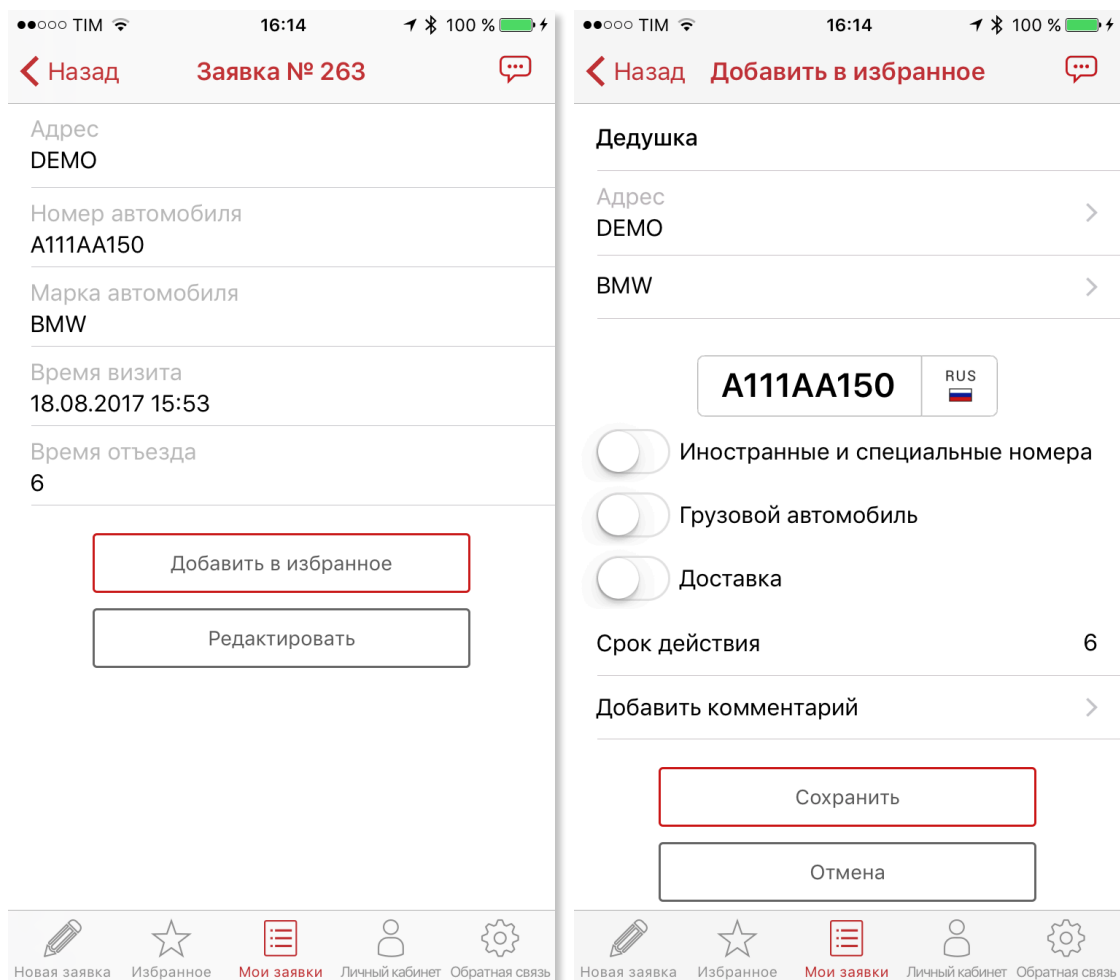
●●○○○ TIM 16:14 100 %

Назад Заявка № 263

Адрес
DEMO

Номер автомобиля
A111AA150

Марка автомобиля
BMW

Время визита
18.08.2017 15:53

Время отъезда
6

Добавить в избранное

Редактировать

Новая заявка Избранное Мои заявки Личный кабинет Обратная связь

●●○○○ TIM 16:14 100 %

Назад Добавить в избранное

Дедушка

Адрес
DEMO

BMW

A111AA150 RUS

Иностранные и специальные номера

Грузовой автомобиль

Доставка

Срок действия 6

Добавить комментарий

Сохранить

Отмена

Новая заявка Избранное Мои заявки Личный кабинет Обратная связь